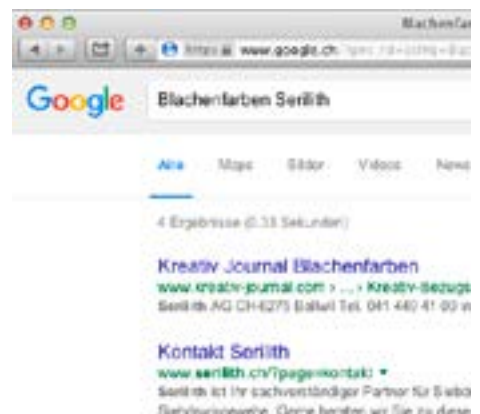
Blachenfa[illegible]

https www.google.ch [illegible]

Google

Blachenfarben Serilith

Alle Maps Bilder Videos News

4 Ergebnisse (0.33 Sekunden)

Kreativ Journal Blachenfarben

www.kreativ-journal.com › ... › Kreativ-Bezugs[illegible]

Serilith AG CH-6275 Ballwil Tel. 041 440 41 00 w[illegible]

Kontakt Serilith

www.serilith.ch/?page=kontakt ▾

Serilith ist Ihr sachverständiger Partner für Siebdr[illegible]

Siebdruckgewebe. Gerne beraten wir Sie zu diese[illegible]